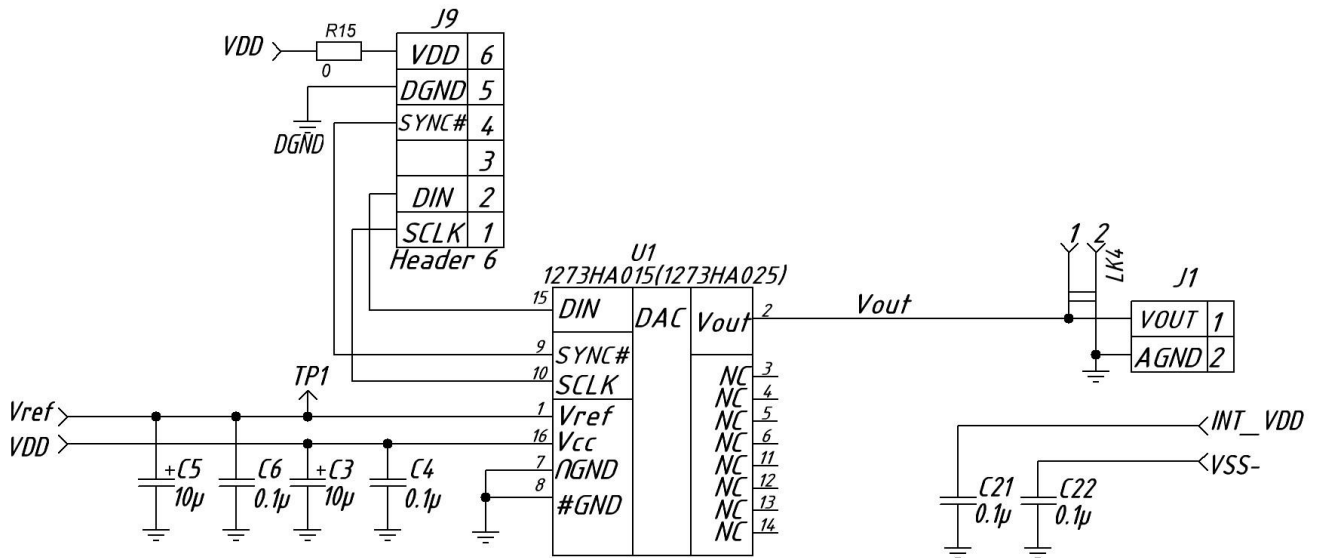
J9

VDD

R15

0

VDD 6

DGND 5

SYNC# 4

3

DIN 2

SCLK 1

DGND

Header 6

U1

1273HA015(1273HA025)

15 DIN

9 SYNC#

10 SCLK

1 Vref

16 Vcc

7 ΠGND

8 #GND

DAC

Vout 2

NC 3

NC 4

NC 5

NC 6

NC 11

NC 12

NC 13

NC 14

Vout

1 2

LK4

J1

VOUT 1

AGND 2

TP1

Vref

VDD

+C5 10μ

C6 0.1μ

+C3 10μ

C4 0.1μ

INT_VDD

VSS-

C21 0.1μ

C22 0.1μ